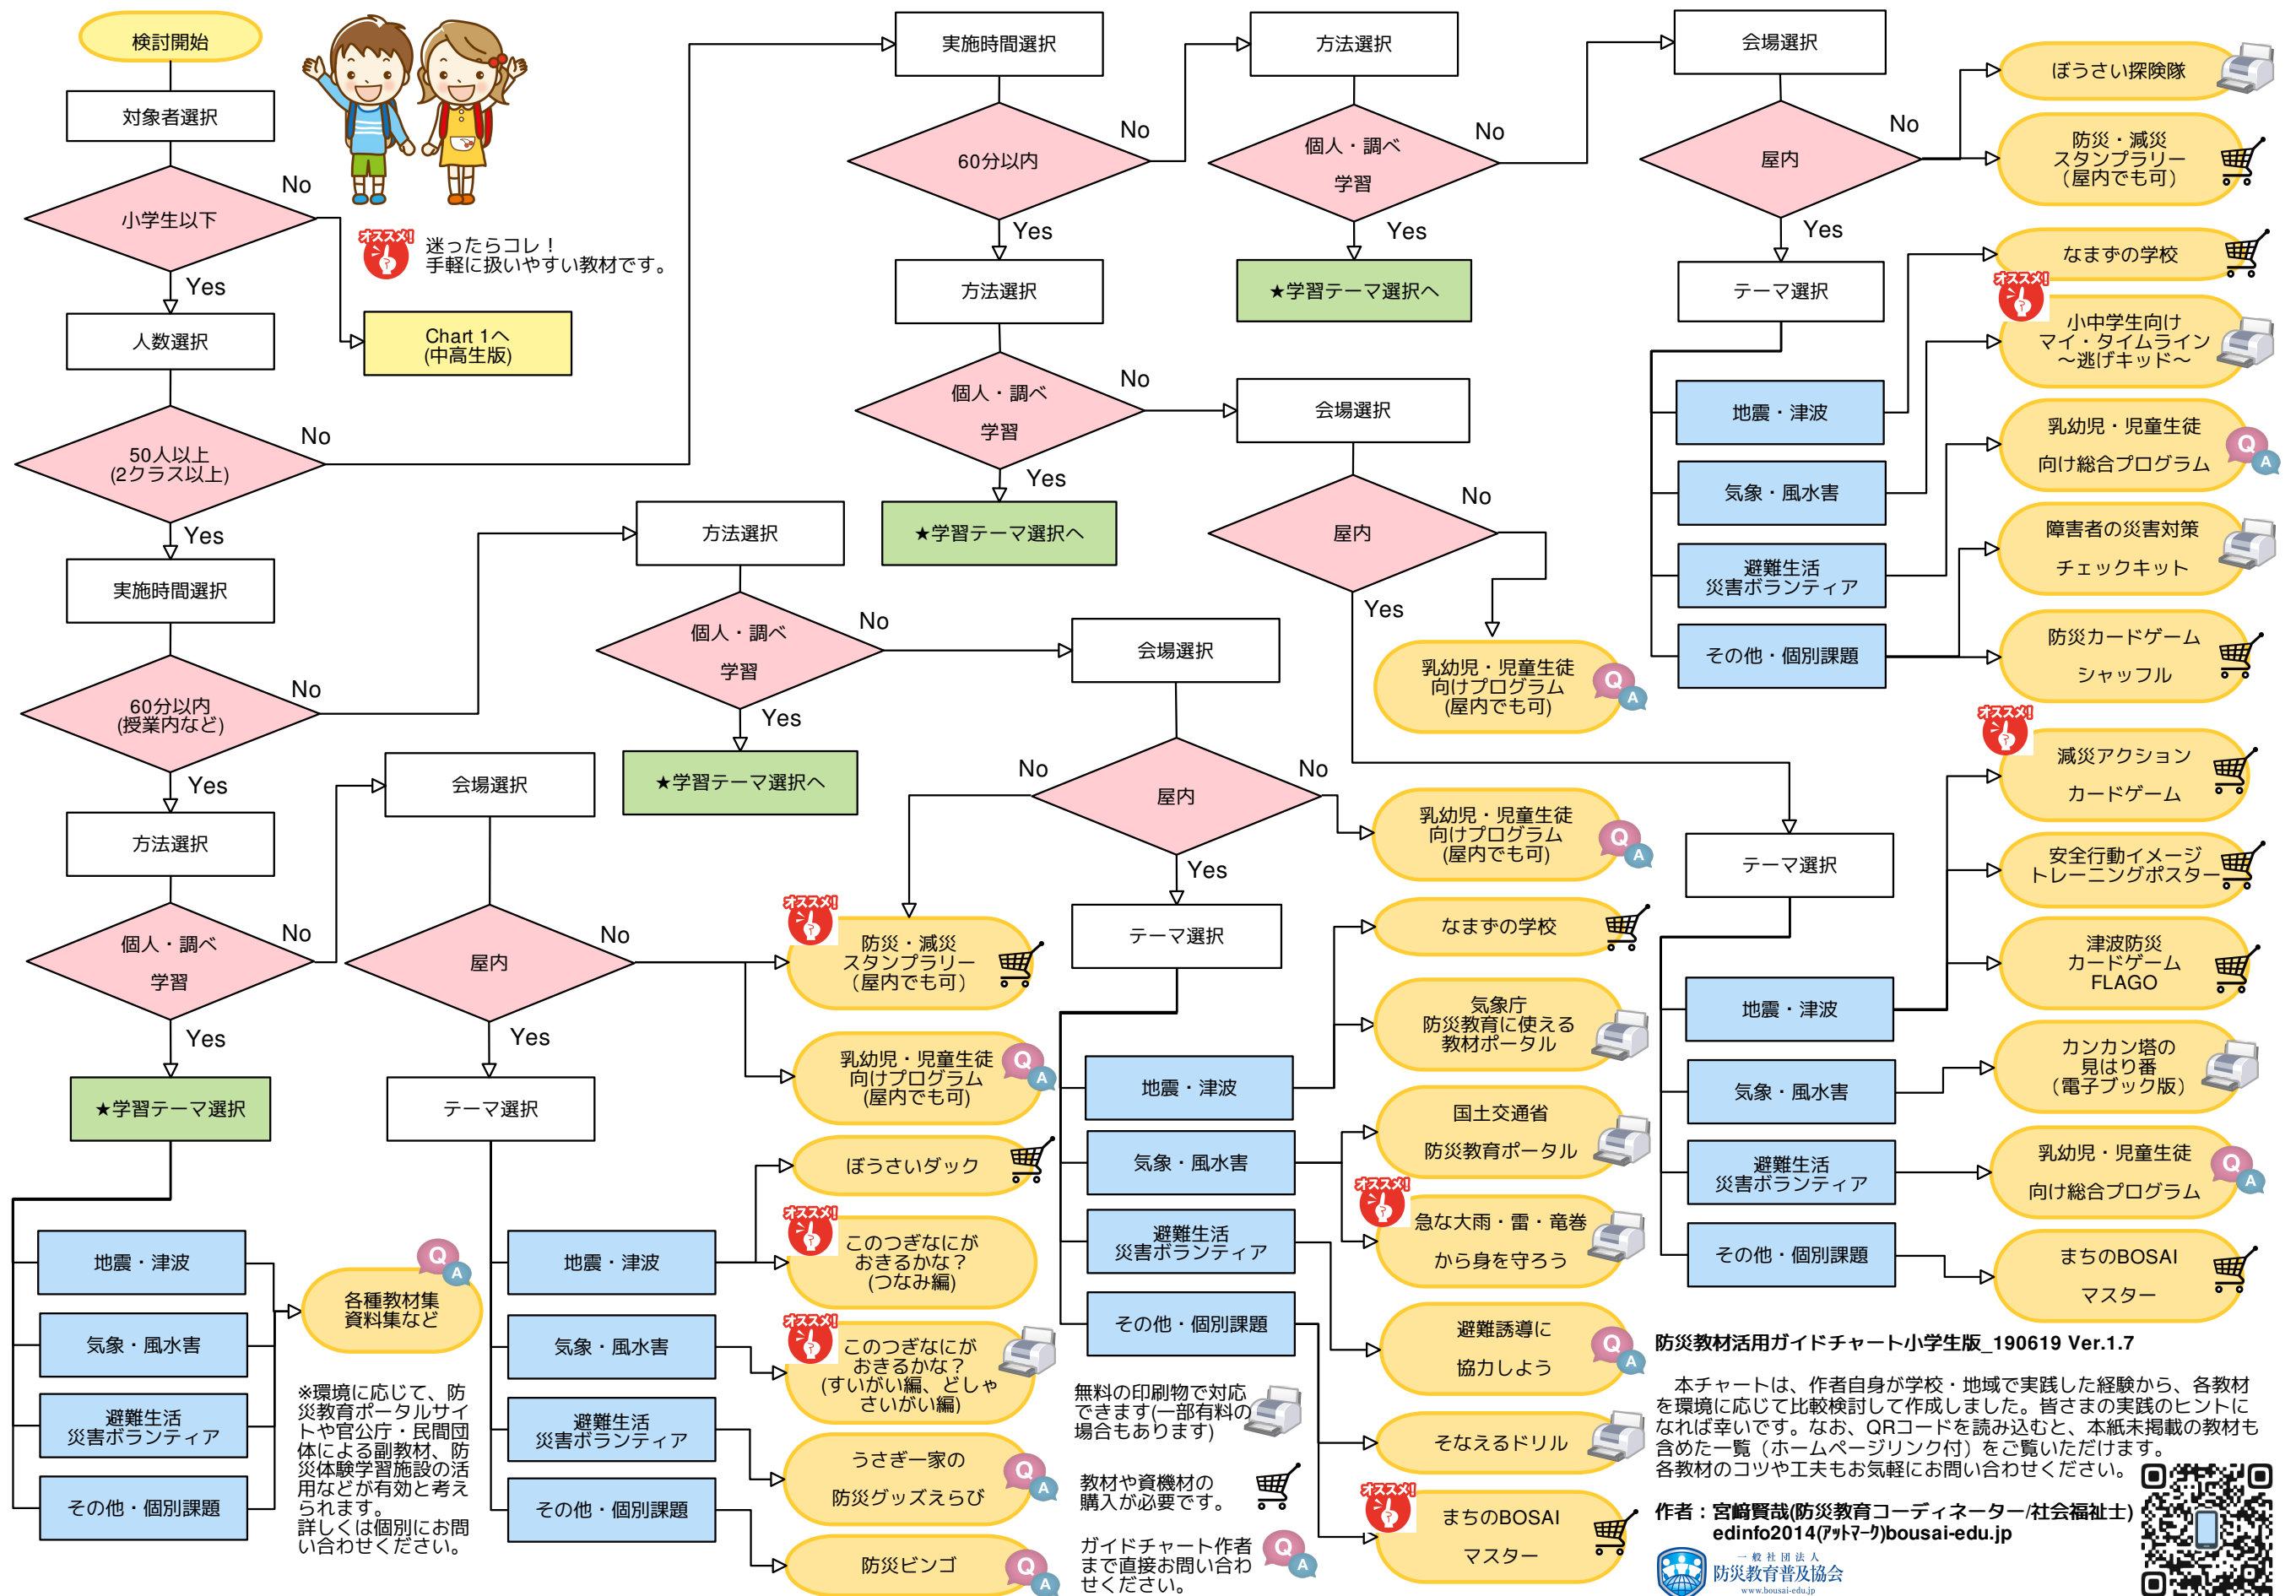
検討開始

対象者選択

小学生以下

No

Yes

オススメ! 迷ったらコレ！手軽に扱いやすい教材です。

人数選択

Chart 1へ (中高生版)

50人以上 (2クラス以上)

No

Yes

実施時間選択

60分以内 (授業内など)

No

Yes

方法選択

個人・調べ学習

No

Yes

★学習テーマ選択

地震・津波

気象・風水害

避難生活 災害ボランティア

その他・個別課題

各種教材集 資料集など

※環境に応じて、防災教育ポータルサイトや官公庁・民間団体による副教材、防災体験学習施設の活用などが有効と考えられます。詳しくは個別にお問い合わせください。

会場選択

屋内

No

Yes

テーマ選択

地震・津波

気象・風水害

避難生活 災害ボランティア

その他・個別課題

方法選択

個人・調べ学習

No

Yes

★学習テーマ選択へ

防災・減災 スタンプラリー (屋内でも可)

乳幼児・児童生徒向けプログラム (屋内でも可)

ぼうさいダック

このつぎなにがおきるかな？ (つなみ編)

このつぎなにがおきるかな？ (すいがい編、どしゃさいがい編)

うさぎ一家の防災グッズえらび

防災ビンゴ

実施時間選択

60分以内

No

Yes

方法選択

個人・調べ学習

No

Yes

★学習テーマ選択へ

会場選択

屋内

No

Yes

テーマ選択

地震・津波

気象・風水害

避難生活 災害ボランティア

その他・個別課題

無料の印刷物で対応できます(一部有料の場合もあります)

教材や資機材の購入が必要です。

ガイドチャート作者まで直接お問い合わせください。

方法選択

個人・調べ学習

No

Yes

★学習テーマ選択へ

会場選択

屋内

No

Yes

乳幼児・児童生徒向けプログラム (屋内でも可)

乳幼児・児童生徒向けプログラム (屋内でも可)

なまずの学校

気象庁 防災教育に使える教材ポータル

国土交通省 防災教育ポータル

急な大雨・雷・竜巻から身を守ろう

避難誘導に協力しよう

そなえるドリル

まちのBOSAIマスター

会場選択

屋内

No

Yes

テーマ選択

地震・津波

気象・風水害

避難生活 災害ボランティア

その他・個別課題

テーマ選択

地震・津波

気象・風水害

避難生活 災害ボランティア

その他・個別課題

ぼうさい探険隊

防災・減災 スタンプラリー (屋内でも可)

なまずの学校

小中学生向け マイ・タイムライン ～逃げキッド～

乳幼児・児童生徒向け総合プログラム

障害者の災害対策チェックキット

防災カードゲーム シャッフル

減災アクションカードゲーム

安全行動イメージトレーニングポスター

津波防災カードゲーム FLAGO

カンカン塔の見はり番 (電子ブック版)

乳幼児・児童生徒向け総合プログラム

まちのBOSAIマスター

防災教材活用ガイドチャート小学生版_190619 Ver.1.7

本チャートは、作者自身が学校・地域で実践した経験から、各教材を環境に応じて比較検討して作成しました。皆さまの実践のヒントになれば幸いです。なお、QRコードを読み込むと、本紙未掲載の教材も含めた一覧（ホームページリンク付）をご覧いただけます。各教材のコツや工夫もお気軽にお問い合わせください。

作者：宮﨑賢哉(防災教育コーディネーター/社会福祉士) edinfo2014(ｱｯﾄﾏｰｸ)bousai-edu.jp

一般社団法人 防災教育普及協会 www.bousai-edu.jp